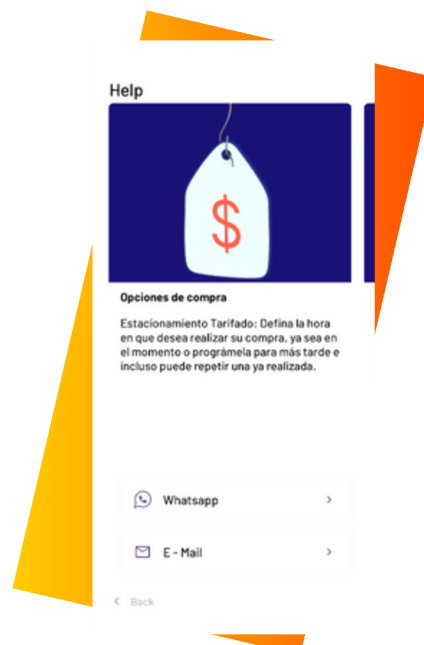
Help

$

Opciones de compra

Estacionamiento Tarifado: Defina la hora en que desea realizar su compra, ya sea en el momento o prográmela para más tarde e incluso puede repetir una ya realizada.

Whatsapp >

E - Mail >

< Back